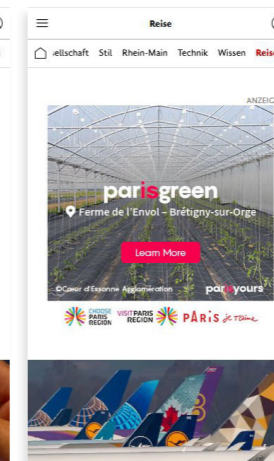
Reise

ellschaft Stil Rhein-Main Technik Wissen Reise

ANZEIG

parisgreen

Ferme de l'Envol - Brétigny-sur-Orge

Learn More

©Cœur d'Essonne Agglomération

parisyours

CHOOSE PARIS REGION

VISIT PARIS REGION

PARIS je t'aime